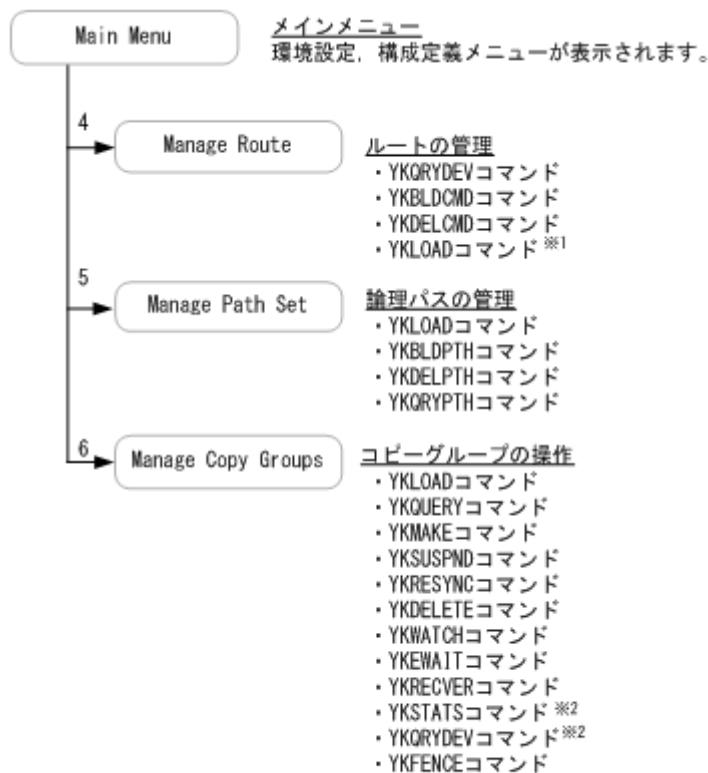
Main Menu

メインメニュー
環境設定，構成定義メニューが表示されます。

4

Manage Route

ルートの管理
・YKQRYDEVコマンド
・YKBLDCMDコマンド
・YKDELCMDコマンド
・YKLOADコマンド ※1

5

Manage Path Set

論理パスの管理
・YKLOADコマンド
・YKBLDPTHコマンド
・YKDELPTHコマンド
・YKQRYPTHコマンド

6

Manage Copy Groups

コピーグループの操作
・YKLOADコマンド
・YKQUERYコマンド
・YKMAKEコマンド
・YKSUSPNDコマンド
・YKRESYNCコマンド
・YKDELETEコマンド
・YKWATCHコマンド
・YKEWAITコマンド
・YKRECVERコマンド
・YKSTATSコマンド ※2
・YKQRYDEVコマンド ※2
・YKFENCEコマンド